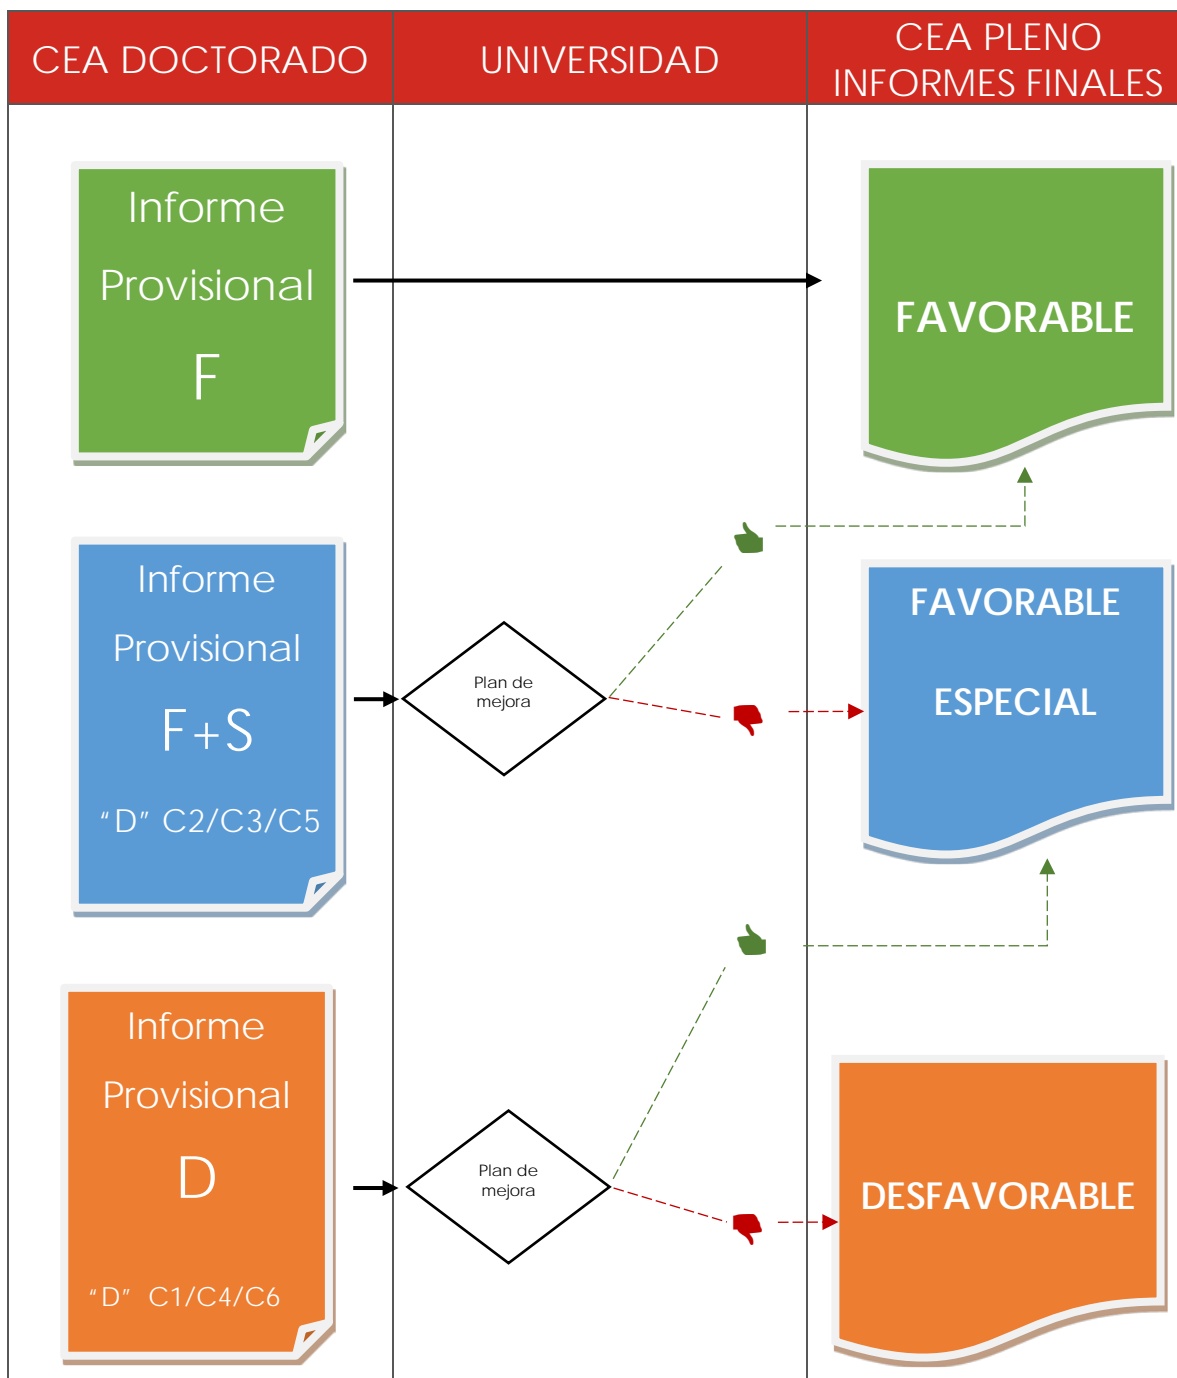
| CEA DOCTORADO | UNIVERSIDAD | CEA PLENO INFORMES FINALES |
|---|---|---|

Informe Provisional F

FAVORABLE

Informe Provisional F+S "D" C2/C3/C5

Plan de mejora

FAVORABLE ESPECIAL

Informe Provisional D "D" C1/C4/C6

Plan de mejora

DESFAVORABLE